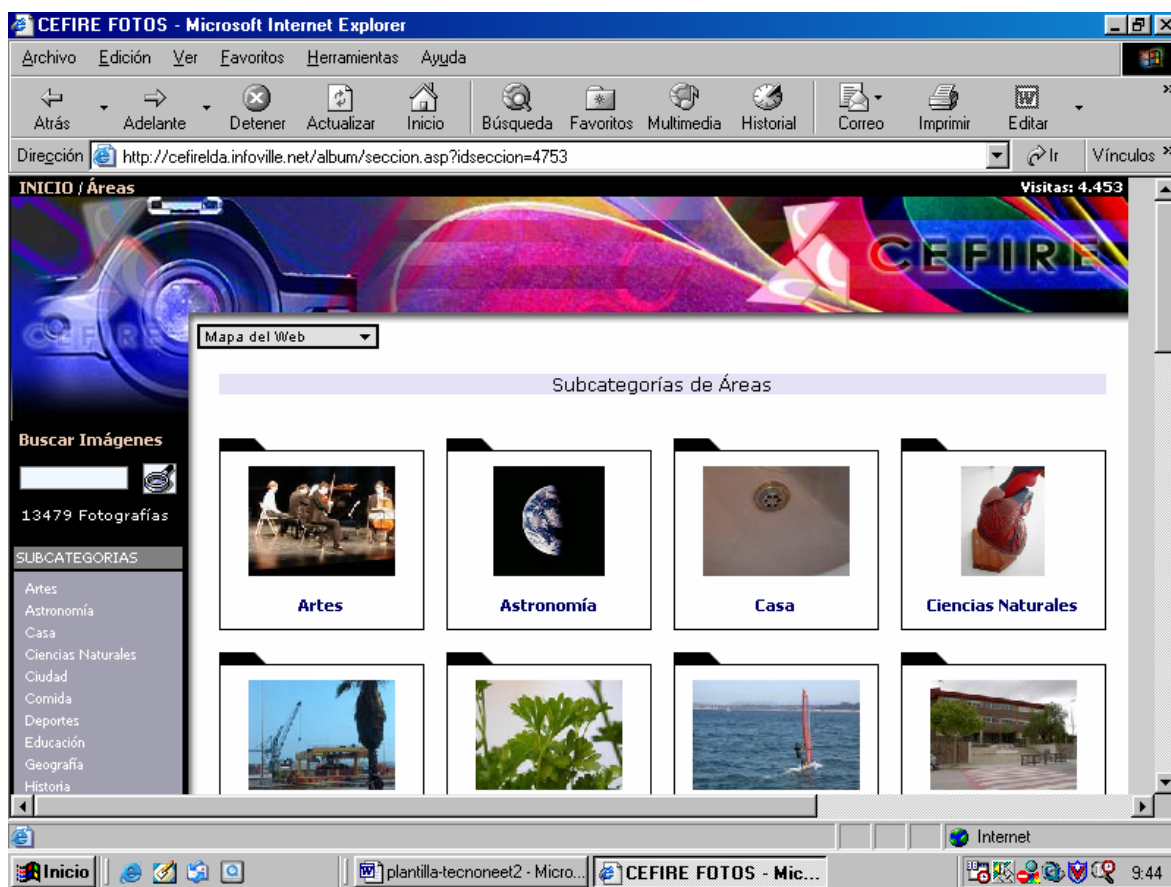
CEFIRE FOTOS - Microsoft Internet Explorer

Archivo Edición Ver Favoritos Herramientas Ayuda

Atrás Adelante Detener Actualizar Inicio Búsqueda Favoritos Multimedia Historial Correo Imprimir Editar

Dirección http://cefirelda.infoville.net/album/seccion.asp?idseccion=4753 Ir Vínculos

INICIO / Áreas

Visitas: 4.453

CEFIRE

Mapa del Web

Subcategorías de Áreas

Buscar Imágenes

13479 Fotografías

SUBCATEGORIAS

Artes
Astronomía
Casa
Ciencias Naturales
Ciudad
Comida
Deportes
Educación
Geografía
Historia

Artes

Astronomía

Casa

Ciencias Naturales

Internet

Inicio

plantilla-tecnoneet2 - Micro...

CEFIRE FOTOS - Mic...

9:44